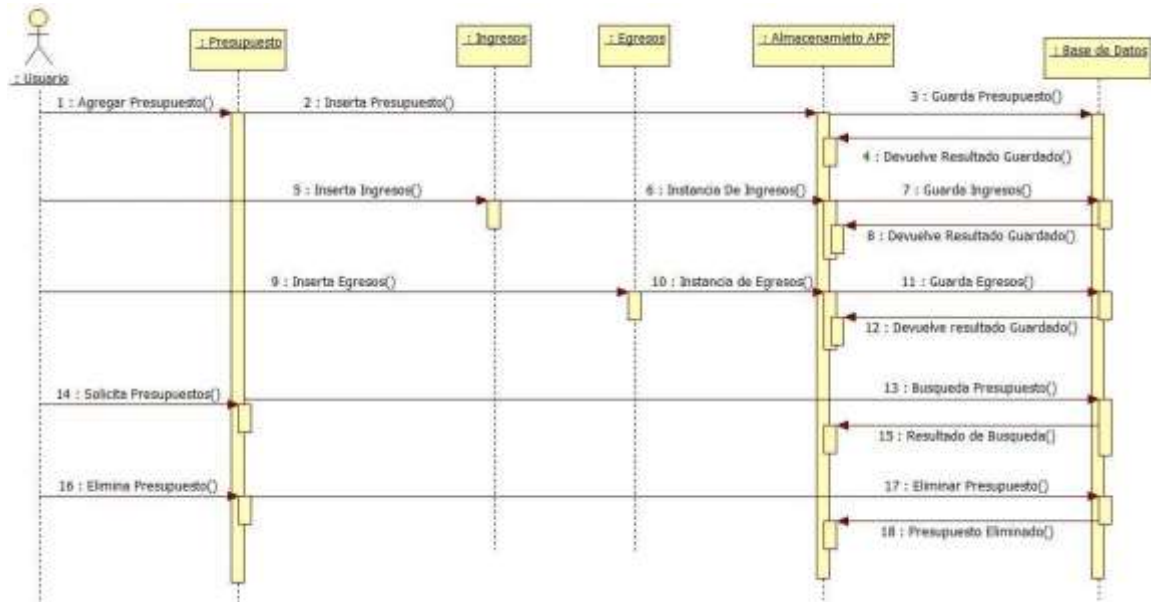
: Usuario

: Presupuesto

: Ingresos

: Egresos

: Almacenamieto APP

: Base de Datos

1 : Agregar Presupuesto()

2 : Inserta Presupuesto()

3 : Guarda Presupuesto()

4 : Devuelve Resultado Guardado()

5 : Inserta Ingresos()

6 : Instancia De Ingresos()

7 : Guarda Ingresos()

8 : Devuelve Resultado Guardado()

9 : Inserta Egresos()

10 : Instancia de Egresos()

11 : Guarda Egresos()

12 : Devuelve resultado Guardado()

14 : Solicita Presupuestos()

13 : Busqueda Presupuesto()

15 : Resultado de Busqueda()

16 : Elimina Presupuesto()

17 : Eliminar Presupuesto()

18 : Presupuesto Eliminado()